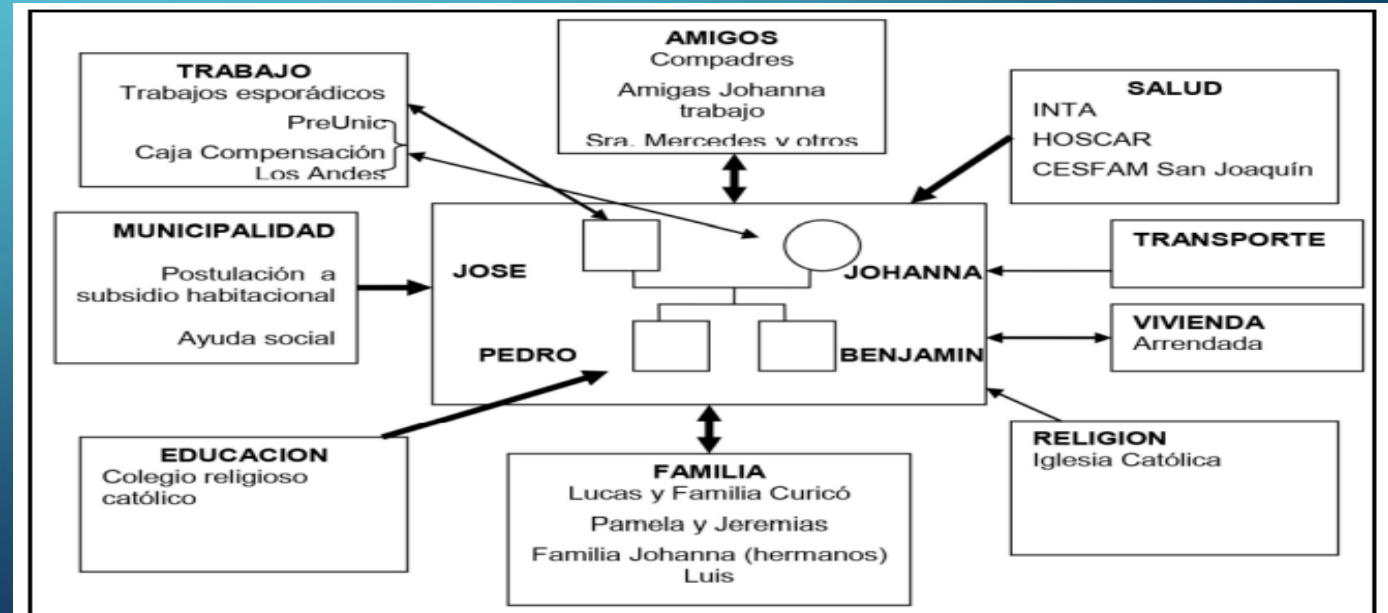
TRABAJO
Trabajos esporádicos
PreUnic
Caja Compensación
Los Andes

AMIGOS
Compadres
Amigas Johanna trabajo
Sra. Mercedes y otros

SALUD
INTA
HOSCAR
CESFAM San Joaquín

MUNICIPALIDAD
Postulación a subsidio habitacional
Ayuda social

JOSE
JOHANNA
PEDRO
BENJAMIN

TRANSPORTE

VIVIENDA
Arrendada

EDUCACION
Colegio religioso católico

FAMILIA
Lucas y Familia Curicó
Pamela y Jeremias
Familia Johanna (hermanos)
Luis

RELIGION
Iglesia Católica